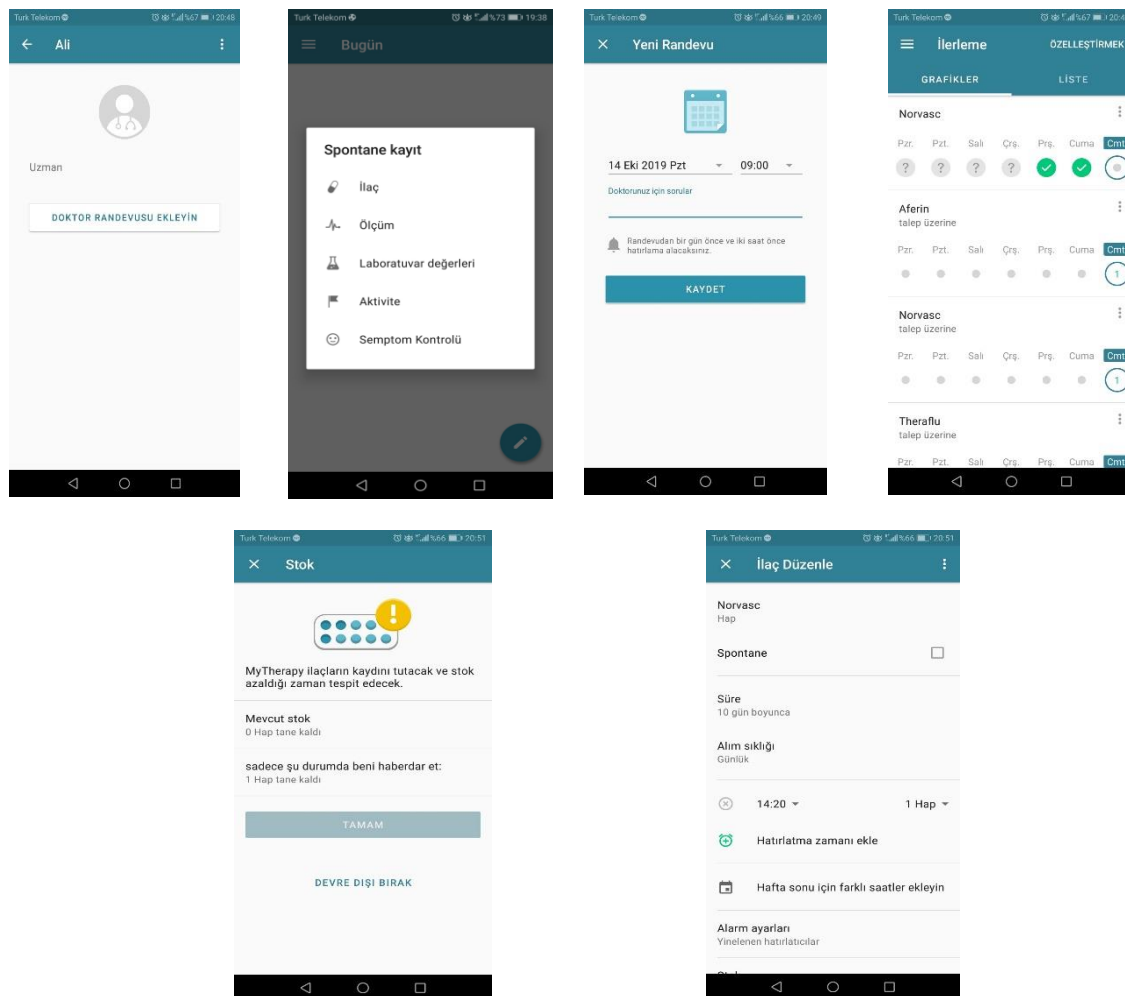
Türk Telekom %67 20:48
Ali
Uzman
DOKTOR RANDEVUSU EKLEYİN

Turk Telekom %73 19:38
Bugün
Spontane kayıt
İlaç
Ölçüm
Laboratuvar değerleri
Aktivite
Semptom Kontrolü

Türk Telekom %66 20:49
Yeni Randevu
14 Eki 2019 Pzt
09:00
Doktorunuz için sorular
Randevudan bir gün önce ve iki saat önce hatırlama alacaksınız.
KAYDET

Türk Telekom %67 20:4
İlerleme
ÖZELLEŞTİRMEK
GRAFİKLER
LİSTE
Norvasc
Pzr. Pzt. Salı Çrş. Prş. Cuma Cmt
Aferin
talep üzerine
Pzr. Pzt. Salı Çrş. Prş. Cuma Cmt
1
Norvasc
talep üzerine
Pzr. Pzt. Salı Çrş. Prş. Cuma Cmt
1
Theraflu
talep üzerine
Pzr. Pzt. Salı Çrş. Prş. Cuma Cmt

Turk Telekom %66 20:51
Stok
MyTherapy ilaçların kaydını tutacak ve stok azaldığı zaman tespit edecek.
Mevcut stok
0 Hap tane kaldı
sadece şu durumda beni haberdar et:
1 Hap tane kaldı
TAMAM
DEVRE DIŞI BIRAK

Turk Telekom %66 20:51
İlaç Düzenle
Norvasc
Hap
Spontane
Süre
10 gün boyunca
Alım sıklığı
Günlük
14:20
1 Hap
Hatırlatma zamanı ekle
Hafta sonu için farklı saatler ekleyin
Alarm ayarları
Yinelenen hatırlatıcılar
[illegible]